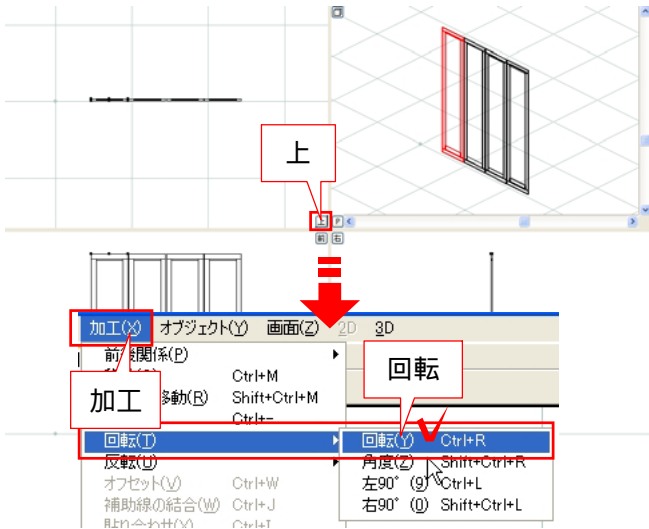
上

前 右

加工(X) オブジェクト(Y) 画面(Z) 2D 3D

前後関係(P)
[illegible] Ctrl+M
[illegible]移動(R) Shift+Ctrl+M
Ctrl+-

加工

回転

回転(T)
反転(U)
オフセット(V) Ctrl+W
補助線の結合(W) Ctrl+J
貼り合わせ(X) Ctrl+I

回転(Y) Ctrl+R
角度(Z) Shift+Ctrl+R
左90° (9) Ctrl+L
右90° (0) Shift+Ctrl+L